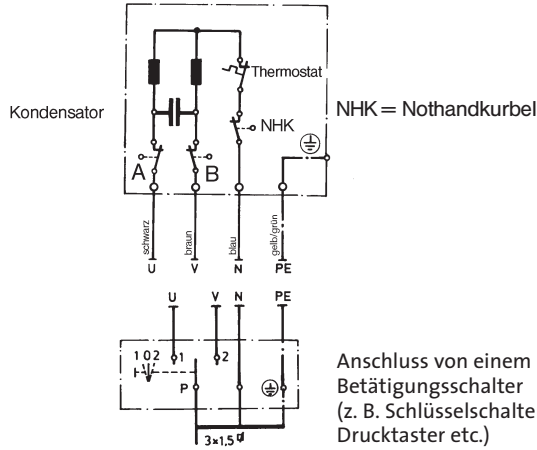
Kondensator

Thermostat

NHK

NHK = Nothandkurbel

A

B

schwarz

braun

blau

gelb/grün

U

V

N

PE

U

V

N

PE

1 0 2

1

2

P

3×1,5

Anschluss von einem Betätigungsschalter (z. B. Schlüsselschalte Drucktaster etc.)